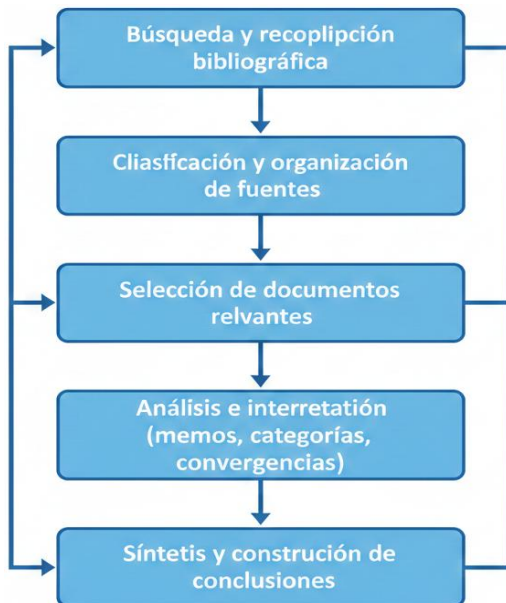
Búsqueda y recoplipción bibliográfica

Cliasficación y organización de fuentes

Selección de documentos relvantes

Análisis e interretatión (memos, categorías, convergencias)

Síntetis y construción de conclusiones